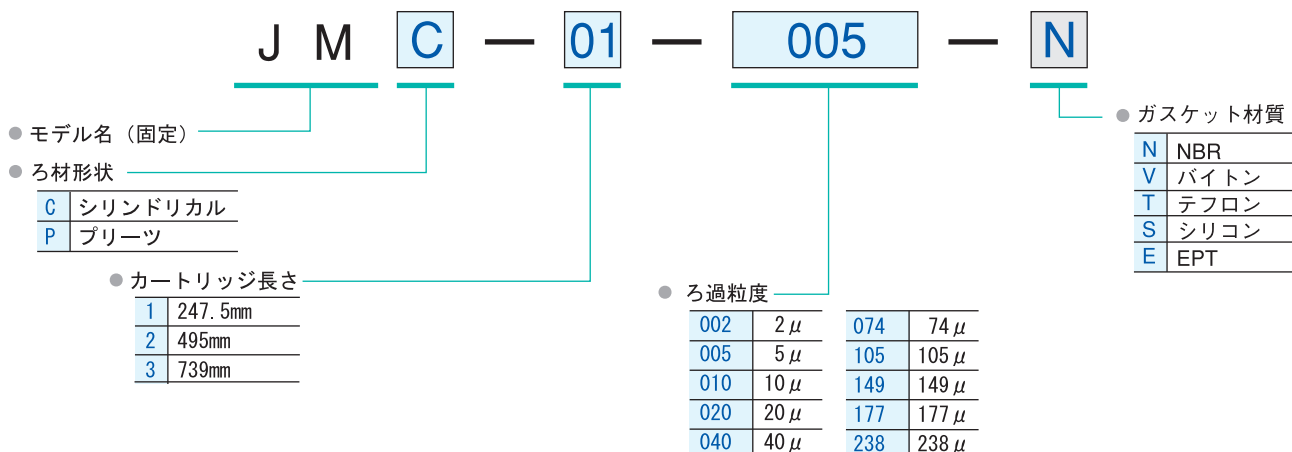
J M C — 01 — 005 — N

● モデル名（固定）

● ろ材形状

| C | シリンドリカル |
|---|---|
| P | プリーツ |

● カートリッジ長さ

| 1 | 247.5mm |
|---|---|
| 2 | 495mm |
| 3 | 739mm |

● ろ過粒度

| 002 | 2$\mu$ |
|---|---|
| 005 | 5$\mu$ |
| 010 | 10$\mu$ |
| 020 | 20$\mu$ |
| 040 | 40$\mu$ |

| 074 | 74$\mu$ |
|---|---|
| 105 | 105$\mu$ |
| 149 | 149$\mu$ |
| 177 | 177$\mu$ |
| 238 | 238$\mu$ |

● ガスケット材質

| N | NBR |
|---|---|
| V | バイトン |
| T | テフロン |
| S | シリコン |
| E | EPT |